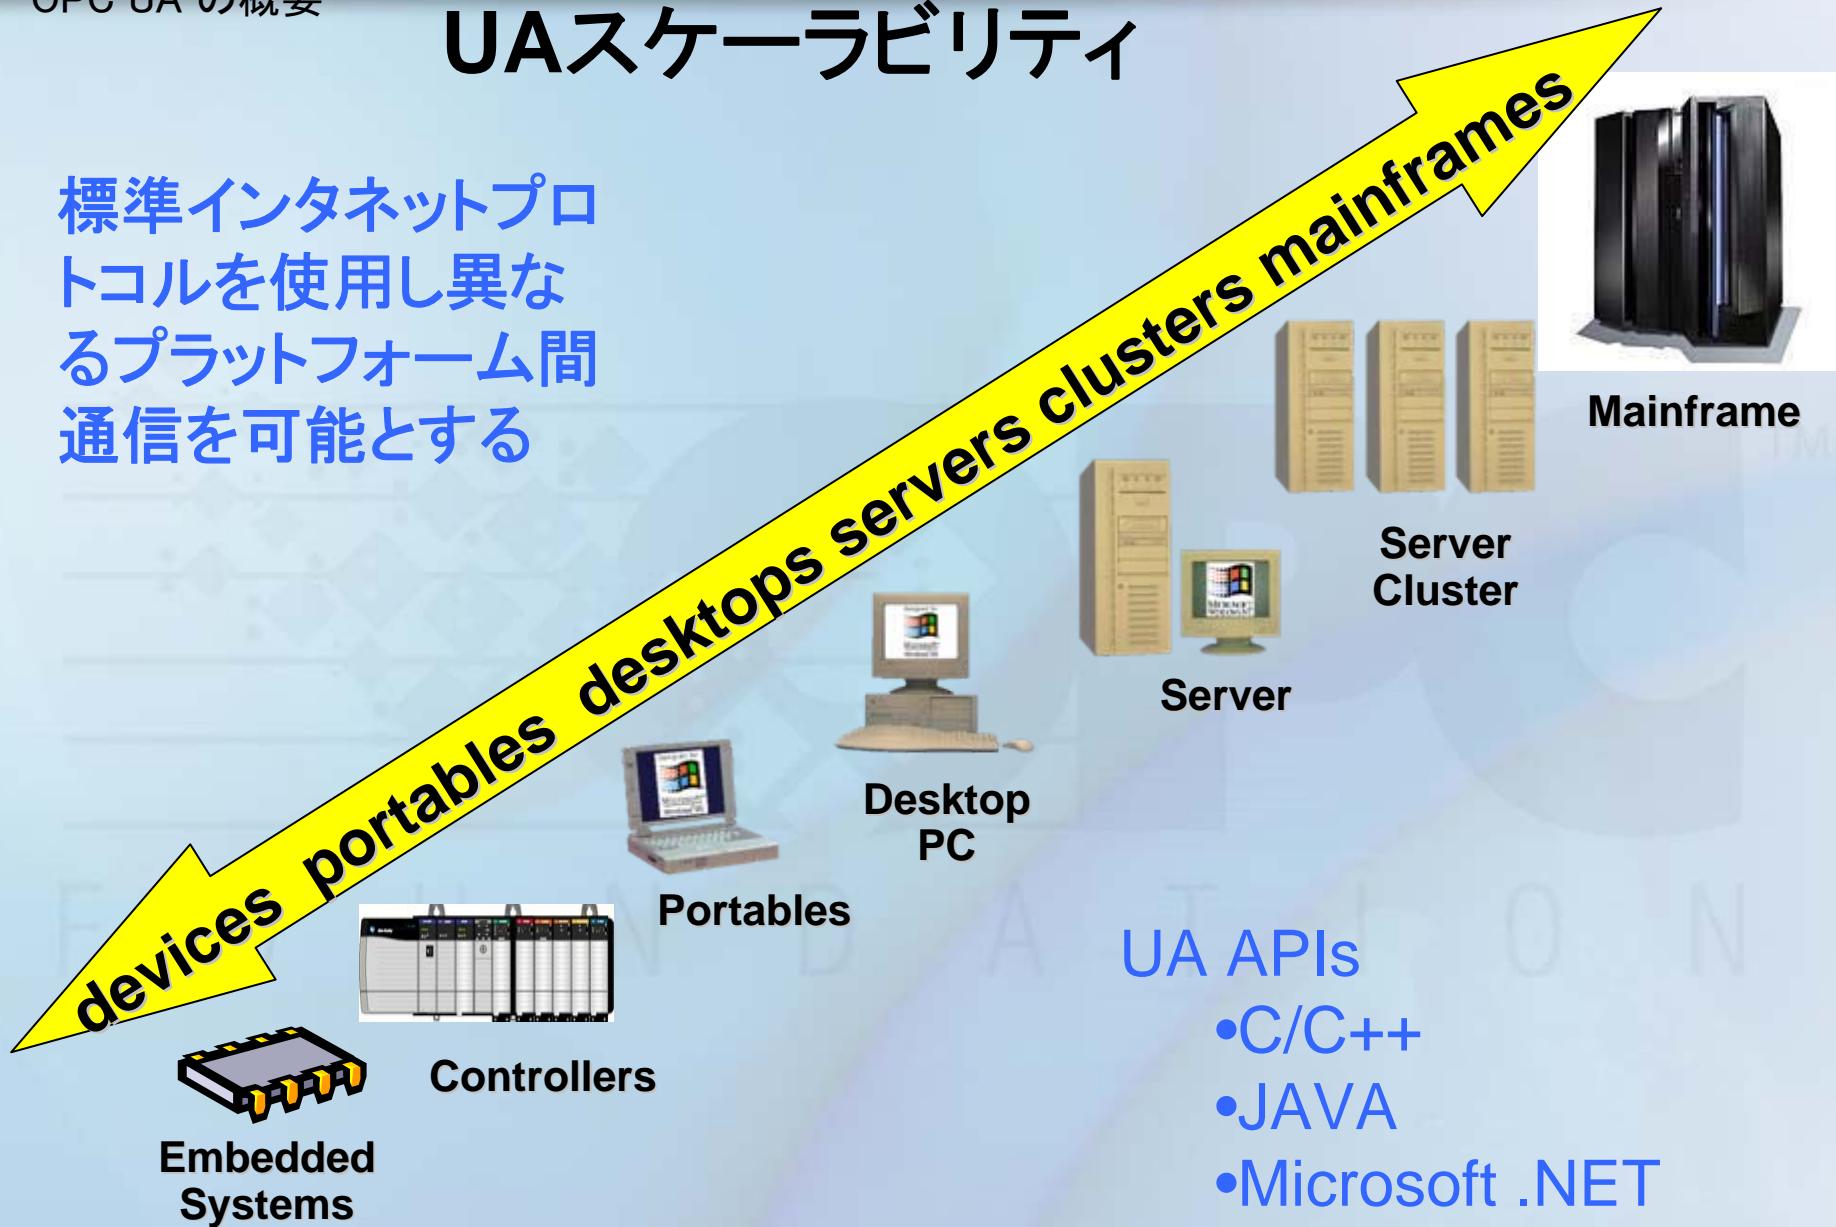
OPC UA の概要

UAスケーラビリティ

標準インタネットプロトコルを使用し異なるプラットフォーム間通信を可能とする

devices portables desktops servers clusters mainframes

Mainframe

Server Cluster

Server

Desktop PC

Portables

Controllers

Embedded Systems

UA APIs
•C/C++
•JAVA
•Microsoft .NET